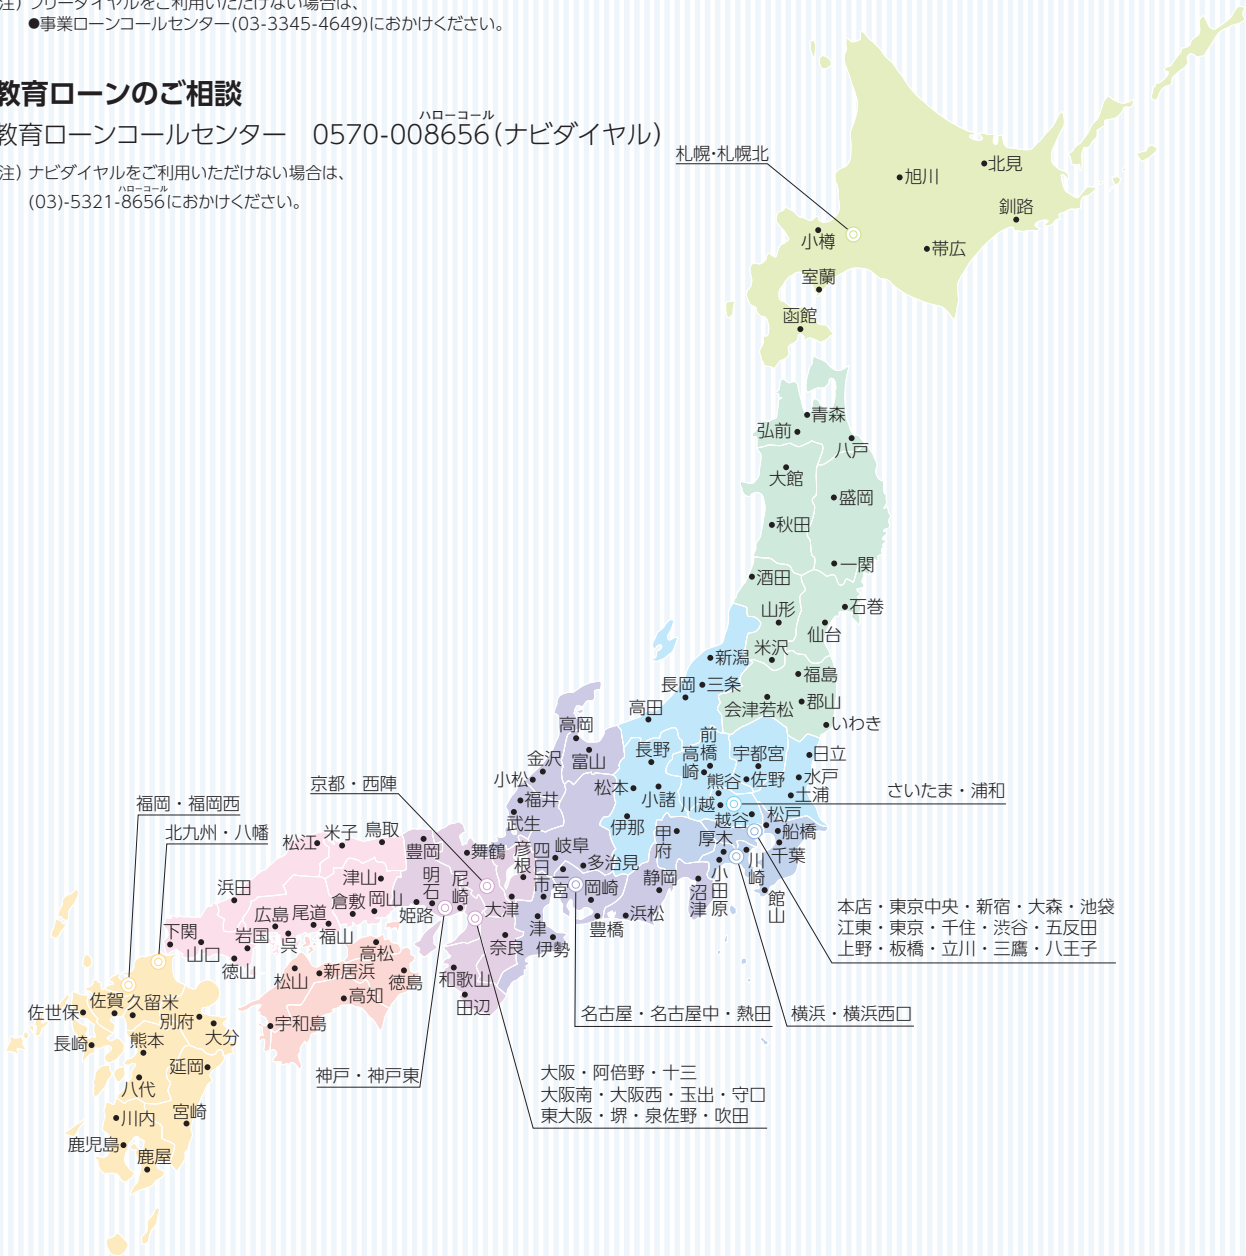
注）フリーダイヤルをご利用いただけない場合は、
●事業ローンコールセンター(03-3345-4649)におかけください。

教育ローンのご相談
教育ローンコールセンター　0570-008656(ナビダイヤル)
注）ナビダイヤルをご利用いただけない場合は、(03)-5321-8656におかけください。

札幌・札幌北
旭川
北見
釧路
小樽
帯広
室蘭
函館
青森
弘前
八戸
大館
盛岡
秋田
一関
酒田
石巻
山形
仙台
米沢
新潟
福島
長岡
三条
郡山
高田
会津若松
いわき
高岡
前橋
宇都宮
長野
高崎
日立
金沢
富山
熊谷
佐野
水戸
小松
松本
土浦
さいたま・浦和
福井
小諸
川越
越谷
松戸
武生
伊那
甲府
船橋
厚木
千葉
京都・西陣
彦根
四日市
岐阜
多治見
川崎
福岡・福岡西
北九州・八幡
松江
米子
鳥取
豊岡
舞鶴
静岡
小田原
沼津
館山
浜田
津山
明石
尼崎
岡崎
倉敷
岡山
姫路
大津
宮
浜松
広島
尾道
豊橋
本店・東京中央・新宿・大森・池袋
下関
岩国
呉
福山
津
江東・東京・千住・渋谷・五反田
山口
高松
奈良
伊勢
上野・板橋・立川・三鷹・八王子
徳山
新居浜
徳島
和歌山
松山
高知
田辺
佐世保
佐賀
久留米
名古屋・名古屋中・熱田
横浜・横浜西口
別府
長崎
熊本
大分
宇和島
延岡
神戸・神戸東
大阪・阿倍野・十三
八代
大阪南・大阪西・玉出・守口
川内
宮崎
東大阪・堺・泉佐野・吹田
鹿児島
鹿屋